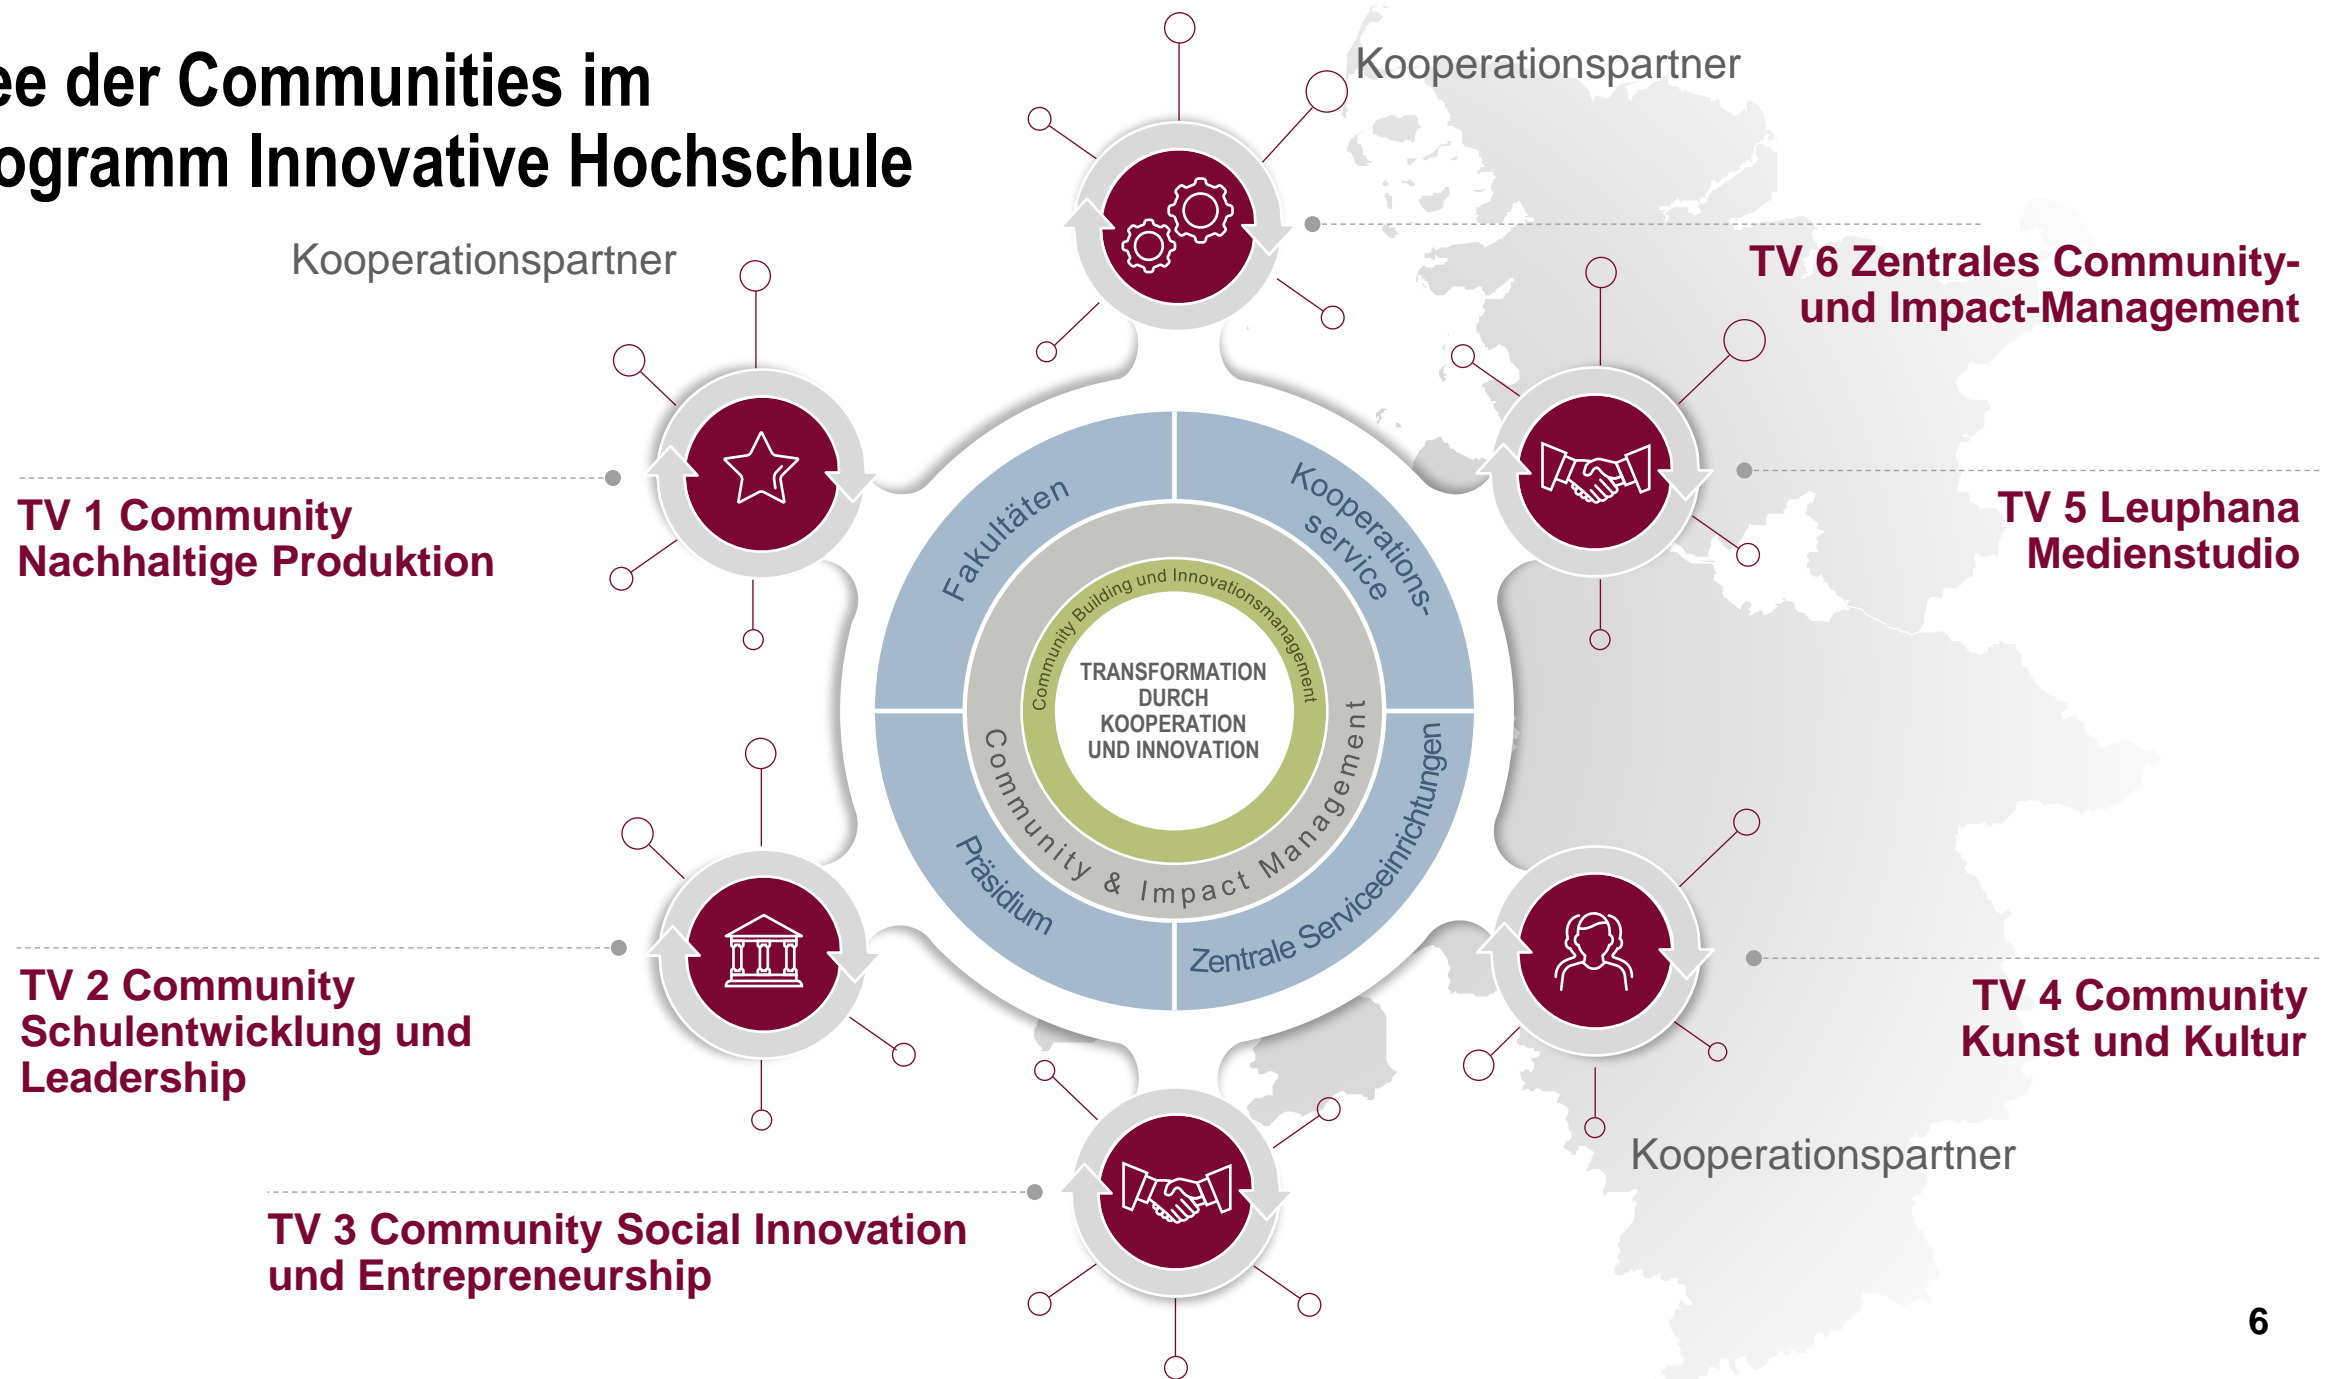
ee der Communities im
ogramm Innovative Hochschule

Kooperationspartner

Kooperationspartner

TV 6 Zentrales Community- und Impact-Management

TV 1 Community Nachhaltige Produktion

TV 5 Leuphana Medienstudio

Fakultäten

Kooperations-service

Community Building und Innovationsmanagement

TRANSFORMATION DURCH KOOPERATION UND INNOVATION

Community & Impact Management

Präsidium

Zentrale Serviceeinrichtungen

TV 2 Community Schulentwicklung und Leadership

TV 4 Community Kunst und Kultur

Kooperationspartner

TV 3 Community Social Innovation und Entrepreneurship

6